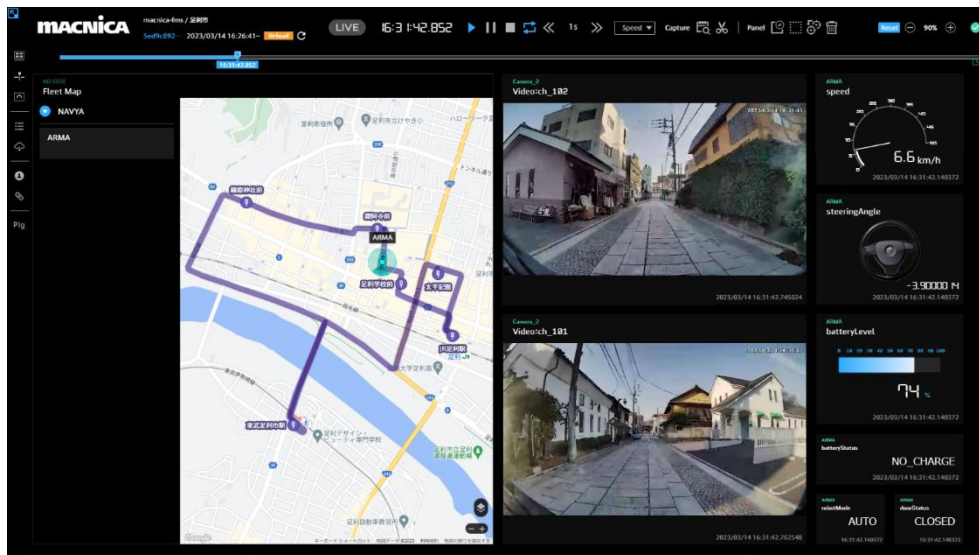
MACNICA macnica-fms / 足利市
Sed9c892 2023/03/14 16:26:41~ Reload

LIVE 16:31:42.852 15 Speed Capture Panel Reset 90%

16:31:42.852

Fleet Map
NAVYA
ARMA

織姫神社前
鑁阿寺前
ARMA
足利学校前
太平記館
JR足利駅
東武足利市駅
足利市役所
足利デザイン・ビューティ専門学校
足利市立足利第一中学校
Google

Camera_2
Video:ch_102
2023/03/14 16:31:42.745024

Camera_2
Video:ch_101
2023/03/14 16:31:42.762548

ARMA
speed
6.6 km/h
2023/03/14 16:31:42.148372

ARMA
steeringAngle
-3.90000 N
2023/03/14 16:31:42.148372

ARMA
batteryLevel
74 %
2023/03/14 16:31:42.148372

ARMA
batteryStatus
NO_CHARGE
2023/03/14 16:31:42.148372

ARMA
robotMode
AUTO
16:31:42.148372

ARMA
doorStatus
CLOSED
16:31:42.148372